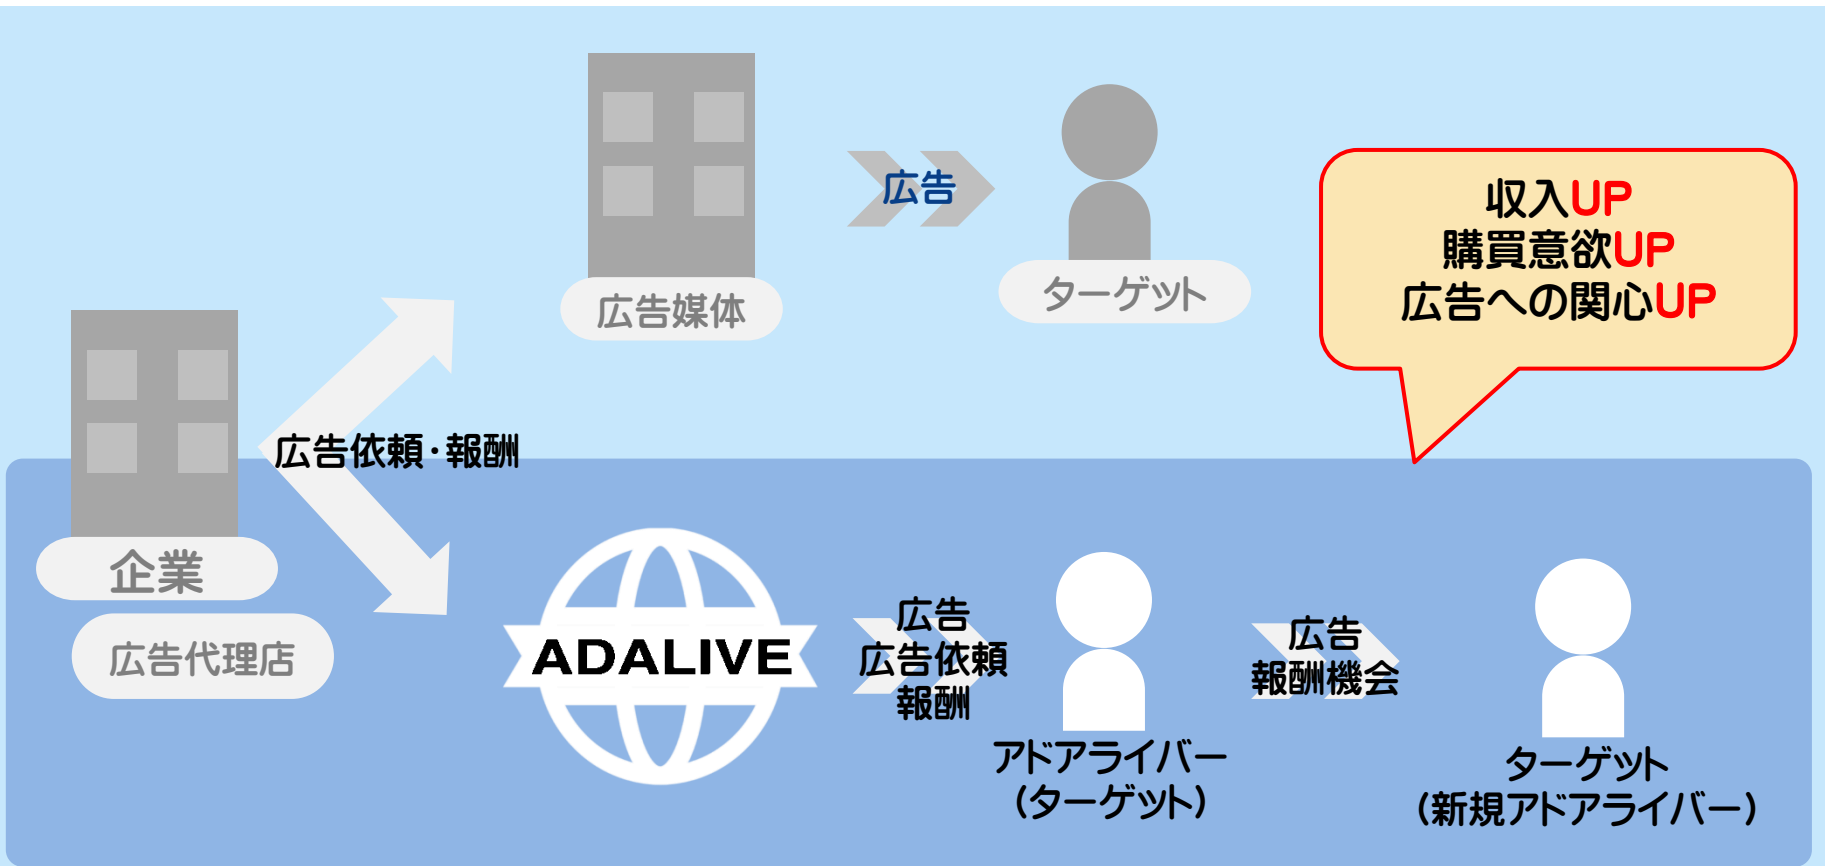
広告媒体

広告

ターゲット

収入UP
購買意欲UP
広告への関心UP

広告依頼・報酬

企業

広告代理店

ADALIVE

広告
広告依頼
報酬

アドアライバー
(ターゲット)

広告
報酬機会

ターゲット
(新規アドアライバー)